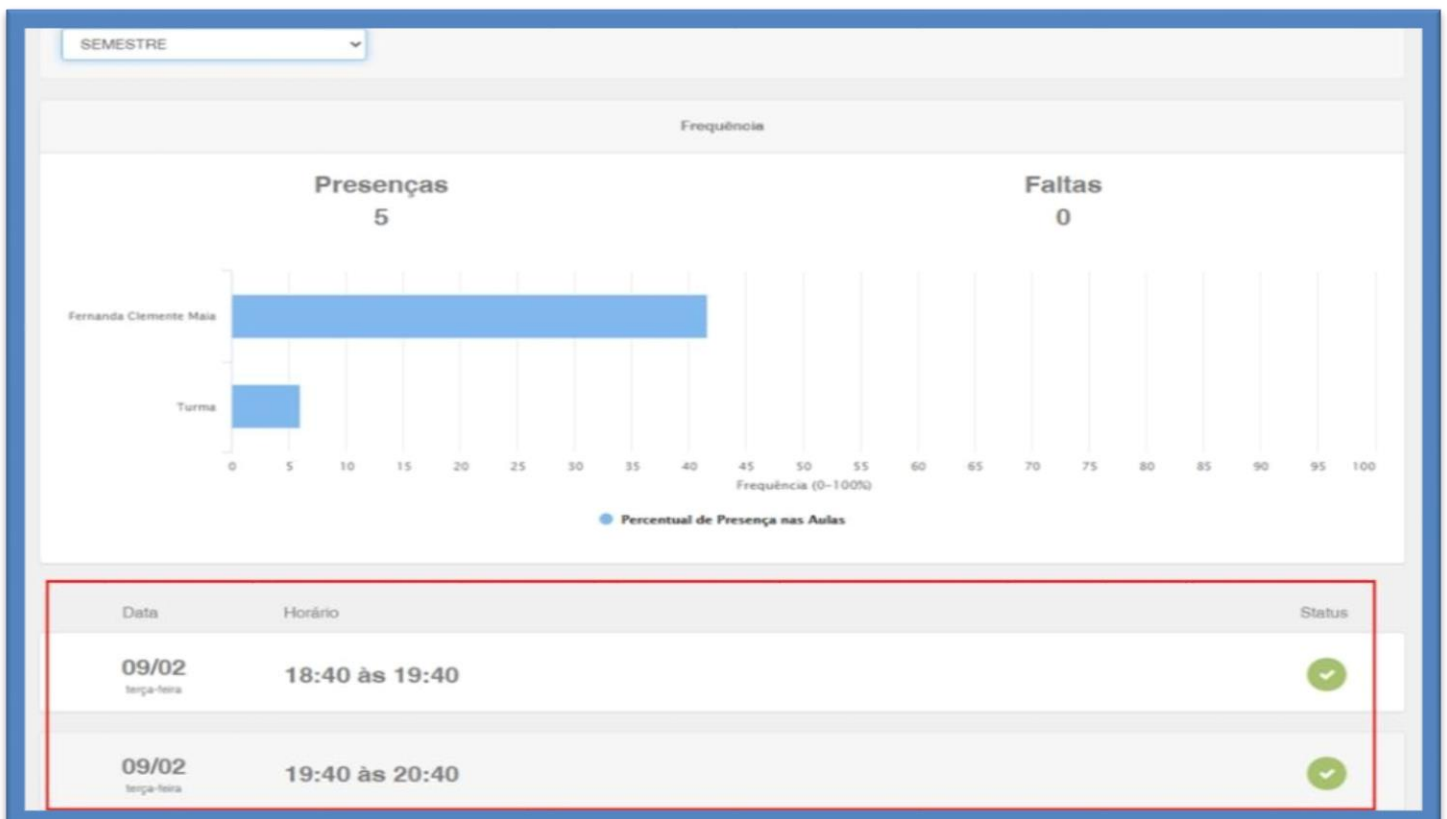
SEMESTRE

Frequência

Presenças
5

Faltas
0

Fernanda Clemente Maia

Turma

0 5 10 15 20 25 30 35 40 45 50 55 60 65 70 75 80 85 90 95 100
Frequência (0-100%)

Percentual de Presença nas Aulas

| Data | Horário | Status |
|---|---|---|
| 09/02 terça-feira | 18:40 às 19:40 | |
| 09/02 terça-feira | 19:40 às 20:40 | |